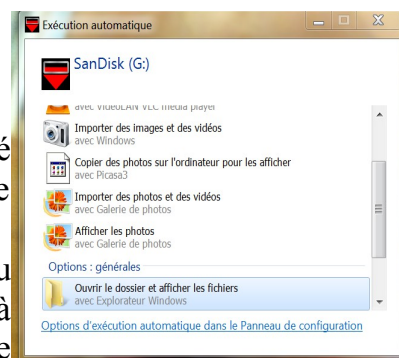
Exécution automatique

SanDisk (G:)

avec VideoLAN VLC media player

Importer des images et des vidéos
avec Windows

Copier des photos sur l'ordinateur pour les afficher
avec Picasa3

Importer des photos et des vidéos
avec Galerie de photos

Afficher les photos
avec Galerie de photos

Options : générales

Ouvrir le dossier et afficher les fichiers
avec Explorateur Windows

Options d'exécution automatique dans le Panneau de configuration

é
e
u
à
e